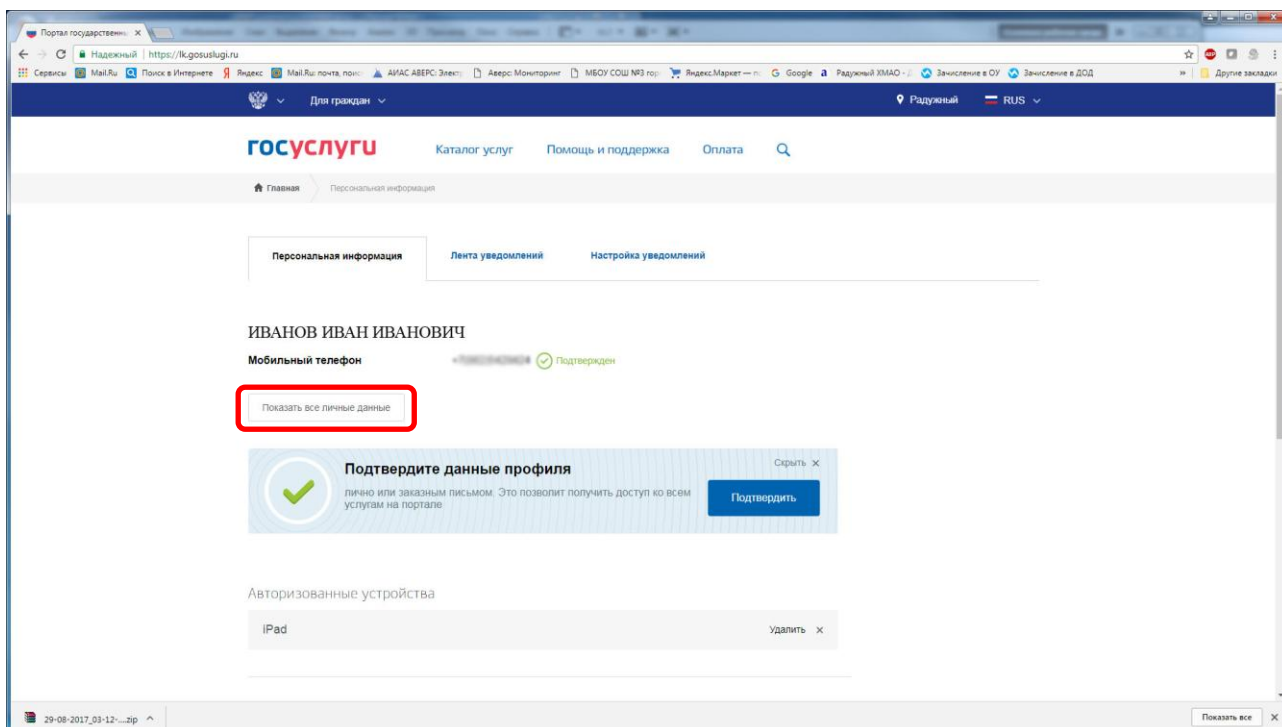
Портал государственны ×

← → C Надежный | https://lk.gosuslugi.ru

Сервисы Mail.Ru Поиск в Интернете Яндекс Mail.Ru: почта, поис АИАС АВЕРС: Элект Аверс: Мониторинг МБОУ СОШ №3 гор Яндекс.Маркет — п Google Радужный ХМАО - Зачисление в ОУ Зачисление в ДОД » Другие закладки

Для граждан Радужный RUS

госуслуги Каталог услуг Помощь и поддержка Оплата

Главная Персональная информация

Персональная информация Лента уведомлений Настройка уведомлений

ИВАНОВ ИВАН ИВАНОВИЧ

Мобильный телефон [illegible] Подтвержден

Показать все личные данные

Подтвердите данные профиля

Скрыть ×

лично или заказным письмом. Это позволит получить доступ ко всем услугам на портале

Подтвердить

Авторизованные устройства

iPad Удалить ×

29-08-2017_03-12-....zip ^

Показать все ×